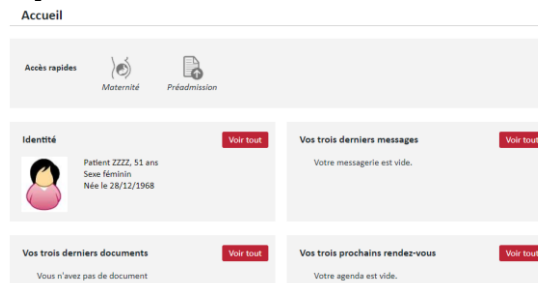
Accueil

Accès rapides

Maternité

Préadmission

Identité

Voir tout

Patient ZZZZ, 51 ans
Sexe féminin
Née le 28/12/1968

Vos trois derniers messages

Voir tout

Votre messagerie est vide.

Vos trois derniers documents

Voir tout

Vous n'avez pas de document

Vos trois prochains rendez-vous

Voir tout

Votre agenda est vide.